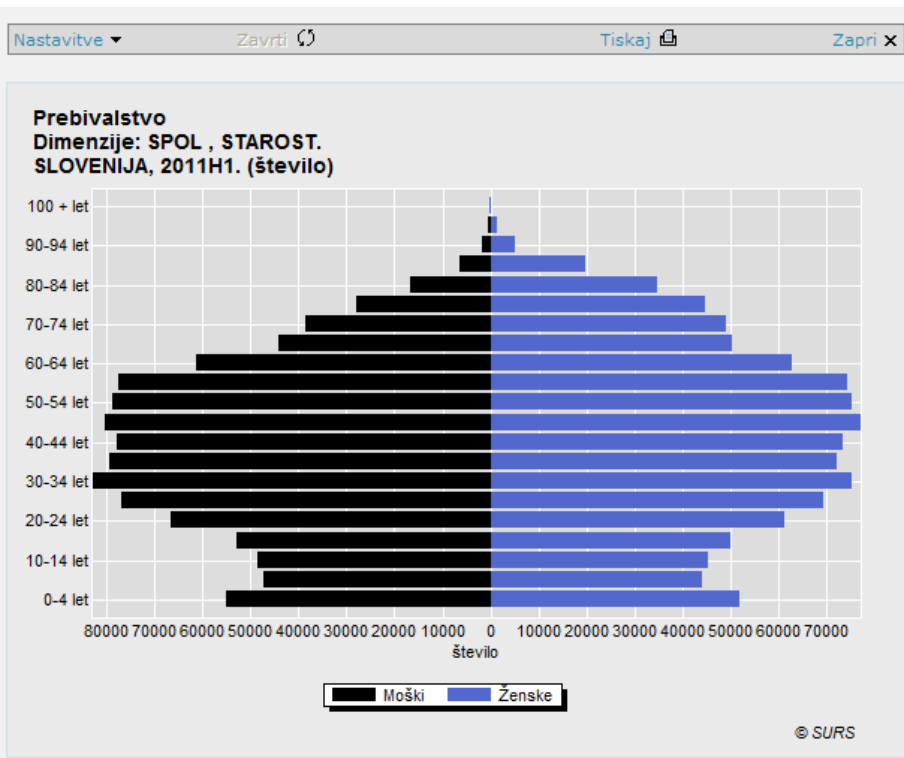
Nastavitve ▾ Zavrti Tiskaj Zapri ×

Prebivalstvo
Dimenzije: SPOL , STAROST.
SLOVENIJA, 2011H1. (število)

100 + let
90-94 let
80-84 let
70-74 let
60-64 let
50-54 let
40-44 let
30-34 let
20-24 let
10-14 let
0-4 let

80000 70000 60000 50000 40000 30000 20000 10000 0 10000 20000 30000 40000 50000 60000 70000
število

Moški Ženske

© SURS